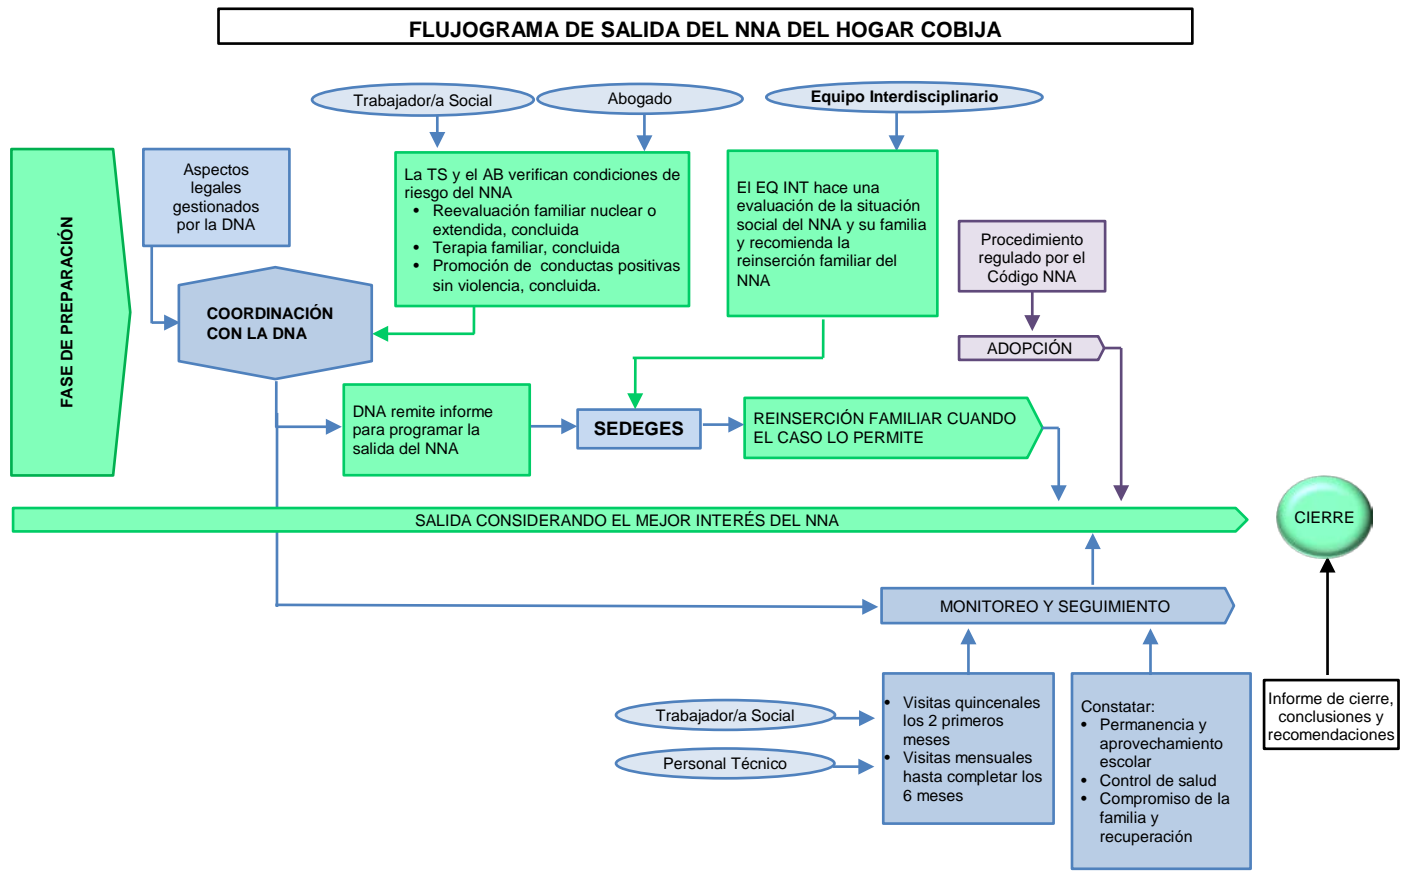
FLUJOGRAMA DE SALIDA DEL NNA DEL HOGAR COBIJA

Trabajador/a Social

Abogado

Equipo Interdisciplinario

FASE DE PREPARACIÓN

Aspectos legales gestionados por la DNA

La TS y el AB verifican condiciones de riesgo del NNA
- Reevaluación familiar nuclear o extendida, concluida
- Terapia familiar, concluida
- Promoción de conductas positivas sin violencia, concluida.

El EQ INT hace una evaluación de la situación social del NNA y su familia y recomienda la reinserción familiar del NNA

Procedimiento regulado por el Código NNA

COORDINACIÓN CON LA DNA

ADOPCIÓN

DNA remite informe para programar la salida del NNA

SEDEGES

REINSERCIÓN FAMILIAR CUANDO EL CASO LO PERMITE

SALIDA CONSIDERANDO EL MEJOR INTERÉS DEL NNA

CIERRE

MONITOREO Y SEGUIMIENTO

Trabajador/a Social

Personal Técnico

- Visitas quincenales los 2 primeros meses
- Visitas mensuales hasta completar los 6 meses

Constatar:
- Permanencia y aprovechamiento escolar
- Control de salud
- Compromiso de la familia y recuperación

Informe de cierre, conclusiones y recomendaciones